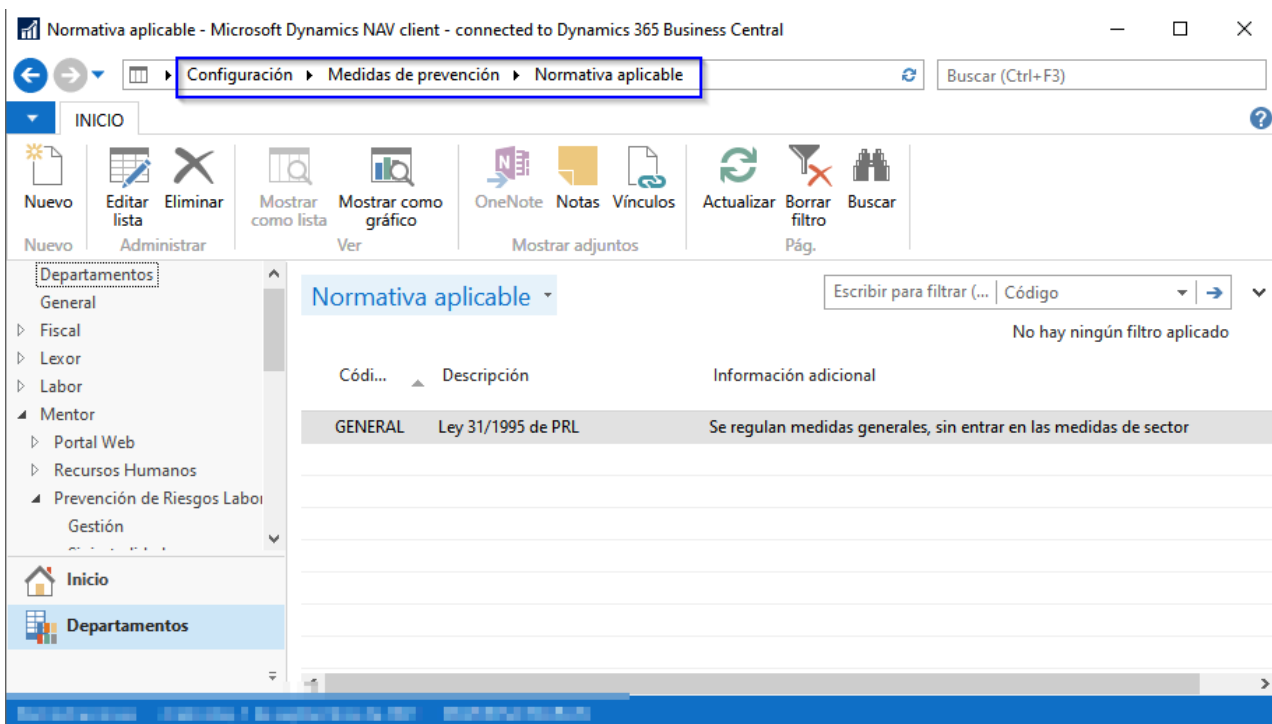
Normativa aplicable - Microsoft Dynamics NAV client - connected to Dynamics 365 Business Central

Configuración ▸ Medidas de prevención ▸ Normativa aplicable

Buscar (Ctrl+F3)

INICIO

Nuevo
Editar lista
Eliminar
Mostrar como lista
Mostrar como gráfico
OneNote
Notas
Vínculos
Actualizar
Borrar filtro
Buscar

Nuevo
Administrar
Ver
Mostrar adjuntos
Pág.

Departamentos
General
Fiscal
Lexor
Labor
Mentor
Portal Web
Recursos Humanos
Prevención de Riesgos Labor
Gestión
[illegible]

Inicio
Departamentos

Normativa aplicable

Escribir para filtrar (... | Código

No hay ningún filtro aplicado

| Códi... | Descripción | Información adicional |
|---|---|---|
| GENERAL | Ley 31/1995 de PRL | Se regulan medidas generales, sin entrar en las medidas de sector |

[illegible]